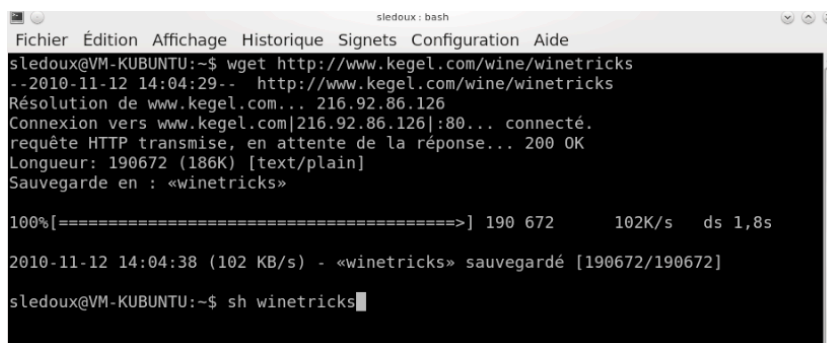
sledoux : bash

Fichier Édition Affichage Historique Signets Configuration Aide

sledoux@VM-KUBUNTU:~$ wget http://www.kegel.com/wine/winetricks
--2010-11-12 14:04:29-- http://www.kegel.com/wine/winetricks
Résolution de www.kegel.com... 216.92.86.126
Connexion vers www.kegel.com|216.92.86.126|:80... connecté.
requête HTTP transmise, en attente de la réponse... 200 OK
Longueur: 190672 (186K) [text/plain]
Sauvegarde en : «winetricks»

100%[======================================>] 190 672 102K/s ds 1,8s

2010-11-12 14:04:38 (102 KB/s) - «winetricks» sauvegardé [190672/190672]

sledoux@VM-KUBUNTU:~$ sh winetricks